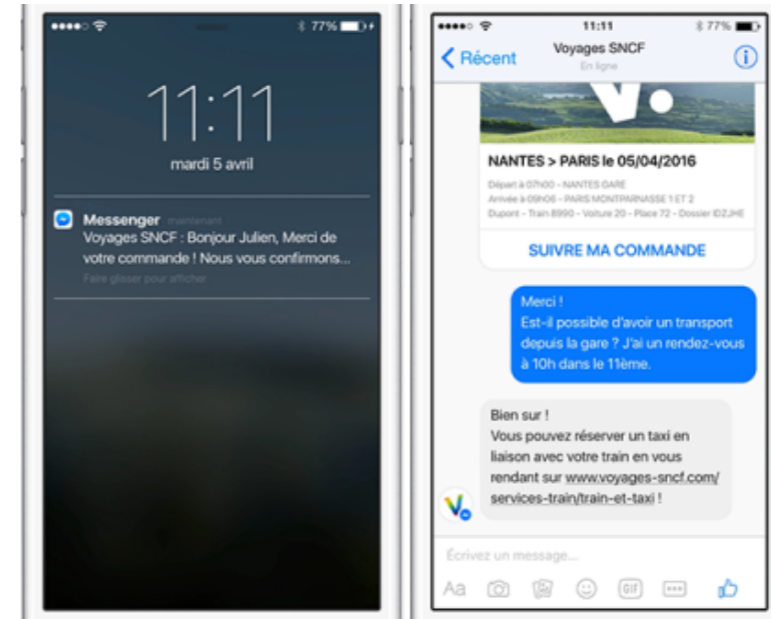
●●●●● 77%

11:11

mardi 5 avril

Messenger maintenant
Voyages SNCF : Bonjour Julien, Merci de votre commande ! Nous vous confirmons...
Faire glisser pour afficher

●●●●● 11:11 77%

Récent Voyages SNCF En ligne

NANTES > PARIS le 05/04/2016

Départ à 07h00 - NANTES GARE
Arrivée à 09h06 - PARIS MONTPARNASSE 1 ET 2
Dupont - Train 8990 - Voiture 20 - Place 72 - Dossier IDZJHE

SUIVRE MA COMMANDE

Merci !
Est-il possible d'avoir un transport depuis la gare ? J'ai un rendez-vous à 10h dans le 11ème.

Bien sur !
Vous pouvez réserver un taxi en liaison avec votre train en vous rendant sur www.voyages-sncf.com/services-train/train-et-taxi !

Écrivez un message...

Aa GIF